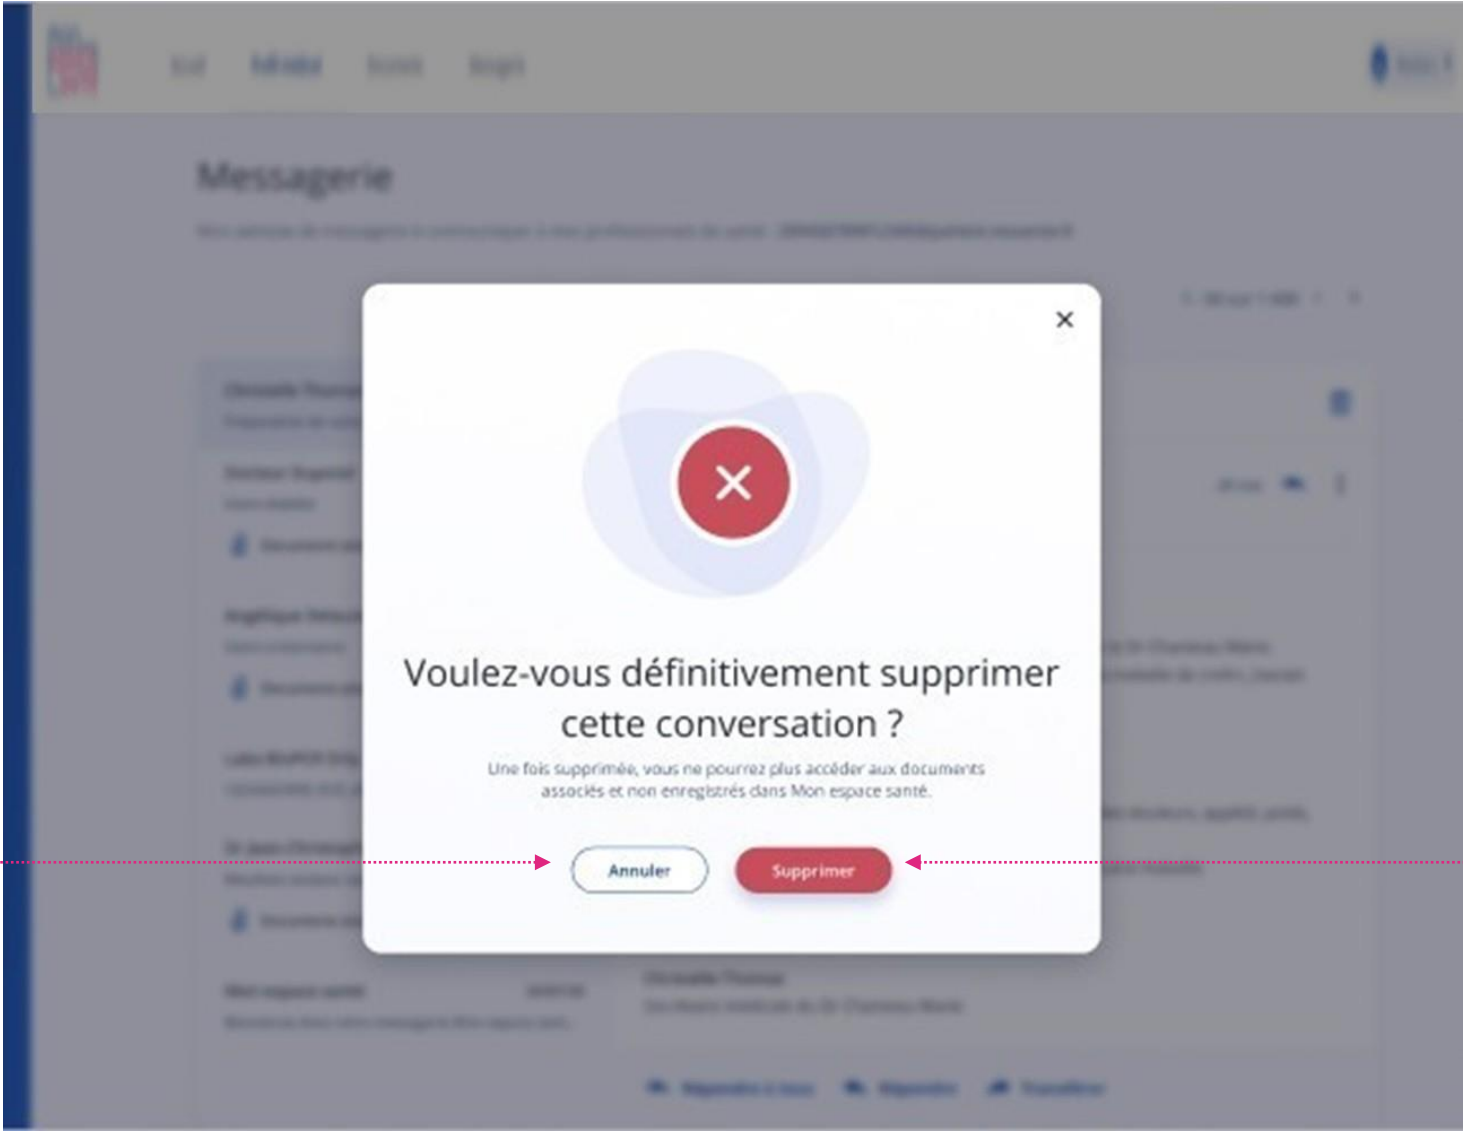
Messagerie

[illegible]

×

Voulez-vous définitivement supprimer cette conversation ?

Une fois supprimée, vous ne pourrez plus accéder aux documents associés et non enregistrés dans Mon espace santé.

Annuler

Supprimer